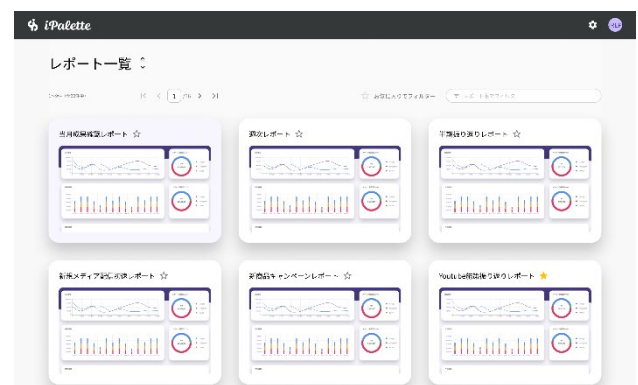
iPalette

レポート一覧

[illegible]

1

お気に入りでフィルター

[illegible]

当月成果概要レポート ☆

週次レポート ☆

半期振り返りレポート ☆

新規メディア記事比較レポート ☆

新商品キャンペーンレポート ☆

YouTube施策振り返りレポート ★